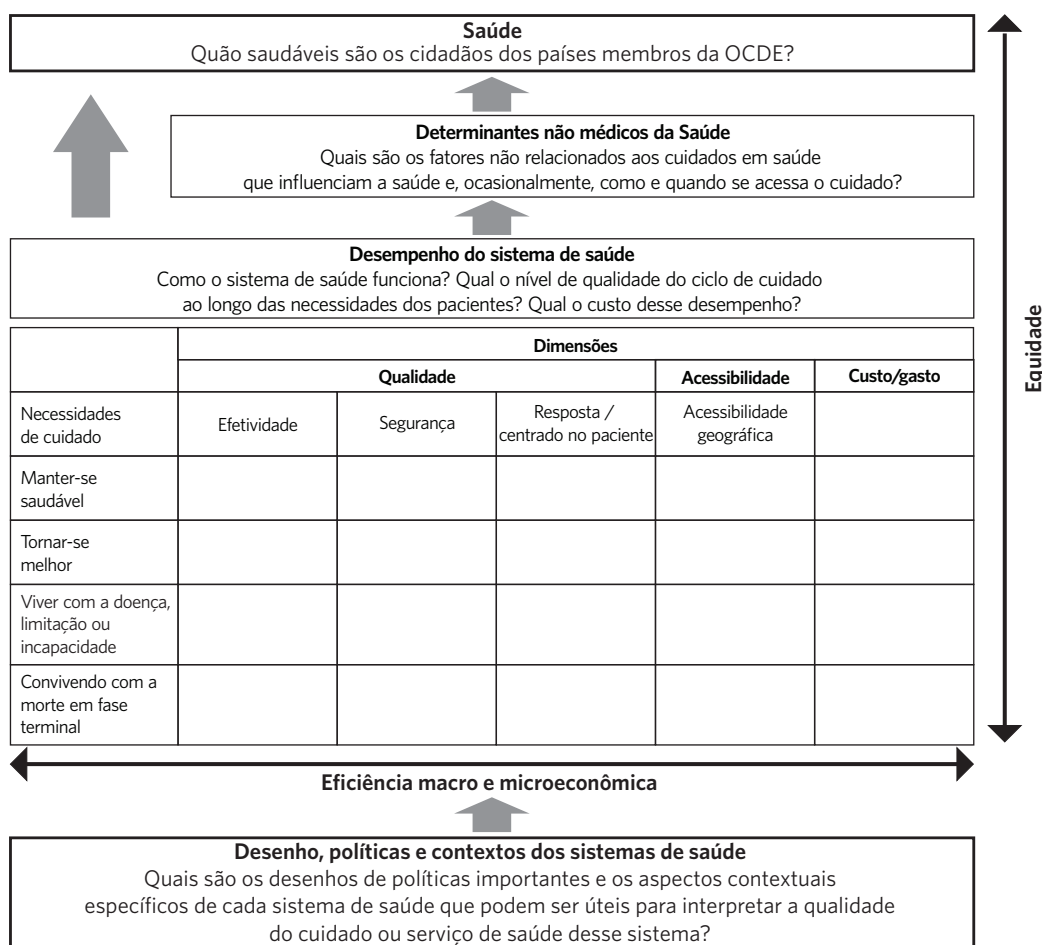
**Saúde**
Quão saudáveis são os cidadãos dos países membros da OCDE?

**Determinantes não médicos da Saúde**
Quais são os fatores não relacionados aos cuidados em saúde que influenciam a saúde e, ocasionalmente, como e quando se acessa o cuidado?

**Desempenho do sistema de saúde**
Como o sistema de saúde funciona? Qual o nível de qualidade do ciclo de cuidado ao longo das necessidades dos pacientes? Qual o custo desse desempenho?

| | **Dimensões** | | | | |
|---|---|---|---|---|---|
| | **Qualidade** | | | **Acessibilidade** | **Custo/gasto** |
| Necessidades de cuidado | Efetividade | Segurança | Resposta / centrado no paciente | Acessibilidade geográfica | |
| Manter-se saudável | | | | | |
| Tornar-se melhor | | | | | |
| Viver com a doença, limitação ou incapacidade | | | | | |
| Convivendo com a morte em fase terminal | | | | | |

**Equidade**

**Eficiência macro e microeconômica**

**Desenho, políticas e contextos dos sistemas de saúde**
Quais são os desenhos de políticas importantes e os aspectos contextuais específicos de cada sistema de saúde que podem ser úteis para interpretar a qualidade do cuidado ou serviço de saúde desse sistema?